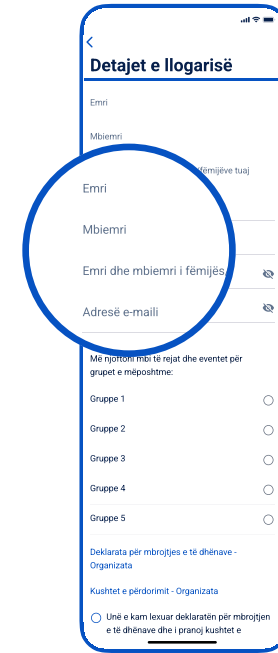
Detajet e llogarisë

Emri

Mbiemri

fëmijëve tuaj

Emri

Mbiemri

Emri dhe mbiemri i fëmijës

Adresë e-maili

Me njoftoni mbi të rejat dhe eventet për grupet e mëposhtme:

Gruppe 1

Gruppe 2

Gruppe 3

Gruppe 4

Gruppe 5

Deklarata për mbrojtjes e të dhënave - Organizata

Kushtet e përdorimit - Organizata

Unë e kam lexuar deklaratën për mbrojtjen e të dhënave dhe i pranoj kushtet e